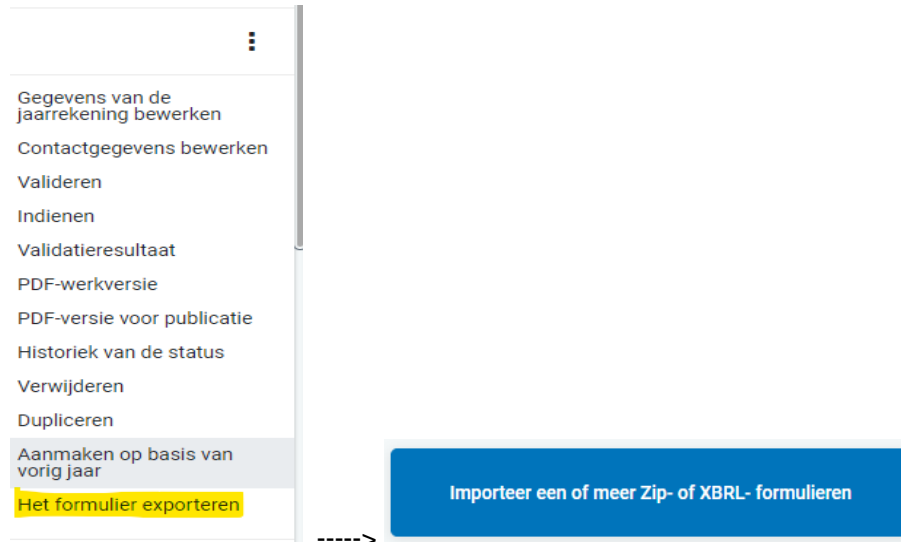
Gegevens van de jaarrekening bewerken

Contactgegevens bewerken

Valideren

Indienen

Validatieresultaat

PDF-werkversie

PDF-versie voor publicatie

Historiek van de status

Verwijderen

Dupliceren

Aanmaken op basis van vorig jaar

Het formulier exporteren

----->

Importeer een of meer Zip- of XBRL- formulieren